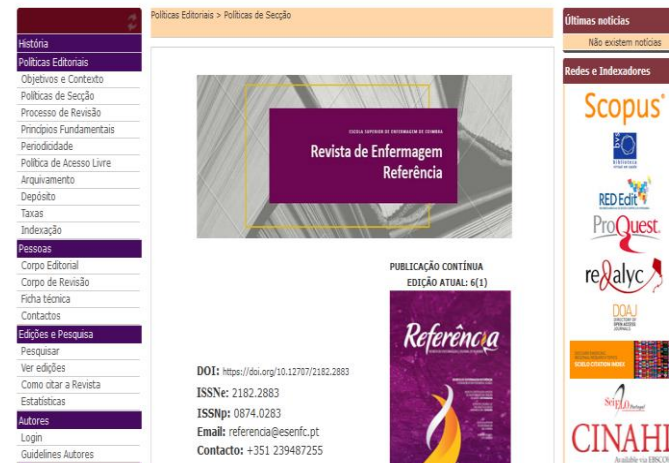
História
Políticas Editoriais
Objetivos e Contexto
Políticas de Secção
Processo de Revisão
Princípios Fundamentais
Periodicidade
Política de Acesso Livre
Arquivamento
Depósito
Taxas
Indexação
Pessoas
Corpo Editorial
Corpo de Revisão
Ficha técnica
Contactos
Edições e Pesquisa
Pesquisar
Ver edições
Como citar a Revista
Estatísticas
Autores
Login
Guidelines Autores

Políticas Editoriais > Políticas de Secção

ESCOLA SUPERIOR DE ENFERMAGEM DE COIMBRA
Revista de Enfermagem Referência

PUBLICAÇÃO CONTÍNUA
EDIÇÃO ATUAL: 6(1)

Referência

DOI: https://doi.org/10.12707/2182.2883
ISSNe: 2182.2883
ISSNp: 0874.0283
Email: referencia@esenfc.pt
Contacto: +351 239487255

Últimas notícias
Não existem notícias

Redes e Indexadores
Scopus
Biblioteca
RED Edit
ProQuest
redalyc
DOAJ DIRECTORY OF OPEN ACCESS JOURNALS
SCIELO CITATION INDEX
SciELO Portugal
CINAHL
Available via EBSCO